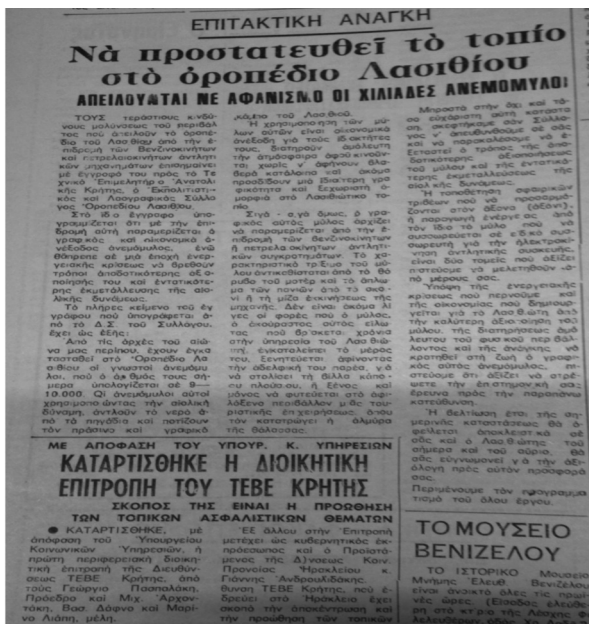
ΕΠΙΤΑΚΤΙΚΗ ΑΝΑΓΚΗ

Νὰ προστατευθεῖ τὸ τοπίο στὸ ὀροπέδιο Λασιθίου

ΑΠΕΙΛΟΥΝΤΑΙ ΜΕ ΑΦΑΝΙΣΜΟ ΟΙ ΧΙΛΙΑΔΕΣ ΑΝΕΜΟΜΥΛΟΙ

ΤΟΥΣ τεράστιους κινδύνους μολύνσεως τοῦ περιβάλλοντος ποὺ ἀπειλοῦν τὸ ὀροπέδιο τοῦ Λασιθίου ἀπὸ τὴν ἐπέκταση τῶν βενζινοκινήτων καὶ ἠλεκτροκινήτων ἀντλιῶν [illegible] ἐπισημαίνει μὲ ἔγγραφό του πρὸς τὸ Τεχνικὸ Ἐπιμελητήριο Ἀνατολικῆς Κρήτης, ὁ Ἐκπολιτιστικὸς καὶ Λαογραφικὸς Σύλλογος Ὀροπεδίου Λασιθίου.

Στὸ ἴδιο ἔγγραφο ὑπογραμμίζεται ὅτι μὲ τὴν ἐπιδρομὴ αὐτὴ παραμελεῖται ὁ γραφικὸς καὶ οἰκονομικὰ ἀνεκτικότερος ἀνεμόμυλος, ἐνῶ θὰ ἦταν σὲ μιὰ ἐποχὴ ἐνεργειακῆς κρίσεως νὰ βρεθοῦν τρόποι ἀποδοτικότερης ἀξιοποίησής του καὶ ἐντατικότερης ἐκμεταλλεύσεως τῆς αἰολικῆς δυνάμεως.

Τὸ πλῆρες κείμενο τοῦ ἐγγράφου ποὺ ἀπογράφεται ἀπὸ τὸ Δ.Σ. τοῦ Συλλόγου, ἔχει ὡς ἑξῆς:

«Ἀπὸ τὶς ἀρχὲς τοῦ αἰῶνα μας περίπου, ἔχουν ἐγκατασταθεῖ στὸ Ὀροπέδιο Λασιθίου οἱ γνωστοὶ ἀνεμόμυλοι, ποὺ ὁ ἀριθμός τους σήμερα ὑπολογίζεται σὲ 9—10.000. Οἱ ἀνεμόμυλοι αὐτοὶ χρησιμοποιοῦν τὴν αἰολικὴ δύναμη, ἀντλοῦν τὸ νερὸ ἀπὸ τὰ πηγάδια καὶ ποτίζουν τὸν παραγωγικὸ καὶ γραφικὸ κάμπο τοῦ Λασιθιοῦ.

Ἡ χρησιμοποίηση τῶν μύλων αὐτῶν εἶναι οἰκονομικὰ ἀνεξάρτητη γιὰ τοὺς ἰδιοκτῆτες τους, δημιουργεῖ ἀνάλευκη τὴν ἀτμόσφαιρα ἀπὸ κινούμενο καπνό, κι ἀφήνουν ἀλάβωτο κατάλοιπο καὶ ἀκόμη προσδίδουν μιὰ ἰδιαίτερη γραφικότητα καὶ ἐξαιρετικὴ ὀμορφιὰ στὸ Λασιθιώτικο τοπίο.

Σήμερα ὅμως, ὁ γραφικὸς αὐτὸς μύλος ἀφαιρεῖται καὶ παραμερίζεται ἀπὸ τὴν ἐπιδρομὴ τῶν βενζινοκινήτων ἢ πετρελαιοκινήτων ἀντλητικῶν συγκροτημάτων. Τὸ χαρακτηριστικὸ τῆς ἐποχῆς τοῦ μύλου ἀντικείθεται ἀπὸ τὸ θόρυβο τοῦ μοτὲρ καὶ τὸ ἄλλο ἀπὸ τὸν καπνὸ ποὺ ἀπὸ τὶς ἀνοιχτὲς τη μία ἐκκινήσεις τῆς μηχανῆς. Δὲν εἶναι ἀκόμα λίγες οἱ φορὲς ποὺ ὁ μύλος, ἐγκαταλείπεται ἀπὸ τὸ κράτος καὶ τὸ ἀπομακρυνόμενο μέρος τοῦ μύλου καταστρέφεται...

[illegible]

Μπροστὰ στὴν ἀνάγκη τῆς σύγχρονης αὐτῆς καταστροφῆς ἀποφασίσαμε ὁ Σύλλογός μας ἀποτείνεται σὲ σᾶς γιὰ νὰ παρακαλέσουμε νὰ ἐξεταστεῖ τὸ ζήτημα τῆς ἀποδοτικότερης ἀξιοποιήσεως τοῦ μύλου καὶ τῆς ἐντατικότερης ἐκμεταλλεύσεως τῆς αἰολικῆς δυνάμεως.

Ἡ τοποθέτηση φθηνῶν τρόπων ποὺ θὰ προσαρμόζονται στοὺς ἄξονα (ἀξόνιον), ἡ παραγωγὴ ἐνέργειας ἀπὸ τὸν ἴδιο τὸ μύλο ποὺ νὰ συσσωρεύεται σὲ εἰδικὸ συσσωρευτὴ γιὰ τὴν ἠλεκτροκίνητη ἀντλία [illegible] εἶναι δύο τομεῖς ποὺ ἀξίζει πιστεύουμε νὰ μελετηθοῦν ἀπὸ μέρους σας.

Ὑπάρχει τὴν ἐνεργειακὴ κρίσεως ποὺ περνοῦμε καὶ τὴν οἰκονομίας τοῦ δημοσίου γιὰ τὸ Λασιθιώτη ποὺ τὴν καλύτερη ἀξιοποίηση τοῦ μύλου, τὴ διατήρηση ἀδιάφθορου τοῦ φυσικοῦ περιβάλλοντος καὶ τῆς γραφικότητας, νὰ κρατηθεῖ στὴ ζωὴ ὁ γραφικὸς αὐτὸς ἀνεμόμυλος, πιστεύουμε ὅτι ἀξίζει νὰ σταθεῖτε τὴν ἐπιστημονική σας ἔρευνα πρὸς τὴν παραπάνω κατεύθυνση.

Ἡ βελτίωση ἔτσι, τῆς σημερινῆς καταστάσεως θὰ ὠφελήσει ἀφάνταστα καὶ ἐσᾶς καὶ ὁ Λασιθιώτη τοῦ σήμερα καὶ τοῦ αὔριο. Θὰ σᾶς εὐγνωμονεῖ γιὰ τὴν ἀξιόλογη πρὸς αὐτὸν προσφορά σας.

Περιμένουμε τὸν προγραμματισμό τοῦ ὅλου ἔργου.

ΜΕ ΑΠΟΦΑΣΗ ΤΟΥ ΥΠΟΥΡΓ. Κ. ΥΠΗΡΕΣΙΩΝ

ΚΑΤΑΡΤΙΣΘΗΚΕ Η ΔΙΟΙΚΗΤΙΚΗ ΕΠΙΤΡΟΠΗ ΤΟΥ ΤΕΒΕ ΚΡΗΤΗΣ

ΣΚΟΠΟΣ ΤΗΣ ΕΙΝΑΙ Η ΠΡΟΩΘΗΣΗ ΤΩΝ ΤΟΠΙΚΩΝ ΑΣΦΑΛΙΣΤΙΚΩΝ ΘΕΜΑΤΩΝ

● ΚΑΤΑΡΤΙΣΘΗΚΕ, μὲ ἀπόφαση τοῦ Ὑπουργείου Κοινωνικῶν Ὑπηρεσιῶν, ἡ πρώτη περιφερειακὴ διοικητικὴ ἐπιτροπὴ τῆς Διευθύνσεως ΤΕΒΕ Κρήτης, ἀπὸ τοὺς Γεώργιο Παπαδάκη, Πρόεδρο καὶ Μιχ. Ἀρχοντάκη, Βασ. Δάφνο καὶ Μαρίνο Λιάπη, μέλη.

Ἐκ ἄλλου στὴν Ἐπιτροπὴ μετέχει ὡς κυβερνητικὸς ἐκπρόσωπος καὶ ὁ Προϊστάμενος τῆς Δ/νσεως Κοιν. Προνοίας Ἡρακλείου κ. Γιάννης Ἀνδρουλιδάκης. Ἡ Διεύθυνση ΤΕΒΕ Κρήτης, ποὺ ἑδρεύει στὸ Ἡράκλειο ἔχει σκοπὸ τὴν ἀποκέντρωση καὶ τὴν προώθηση τῶν τοπικῶν

ΤΟ ΜΟΥΣΕΙΟ ΒΕΝΙΖΕΛΟΥ

ΤΟ ΙΣΤΟΡΙΚΟ Μουσεῖο Μνήμης Ἐλευθ. Βενιζέλου εἶναι ἀνοικτὸ ὅλες τὶς πρωινὲς ὧρες (Εἴσοδος ἐλεύθερη στὸ κτίριο τῆς Λέσχης Φιλελευθέρων...